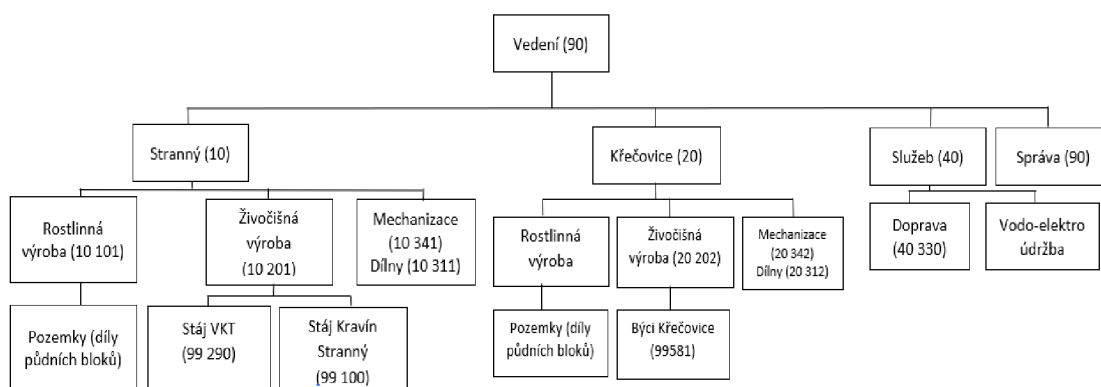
Vedení (90)

Stranný (10)

Křečovice (20)

Služeb (40)

Správa (90)

Rostlinná výroba (10 101)

Živočišná výroba (10 201)

Mechanizace (10 341) Dílny (10 311)

Rostlinná výroba

Živočišná výroba (20 202)

Mechanizace (20 342) Dílny (20 312)

Doprava (40 330)

Vodo-elektro údržba

Pozemky (díly půdních bloků)

Stáj VKT (99 290)

Stáj Kravín Stranný (99 100)

Pozemky (díly půdních bloků)

Býci Křečovice (99581)